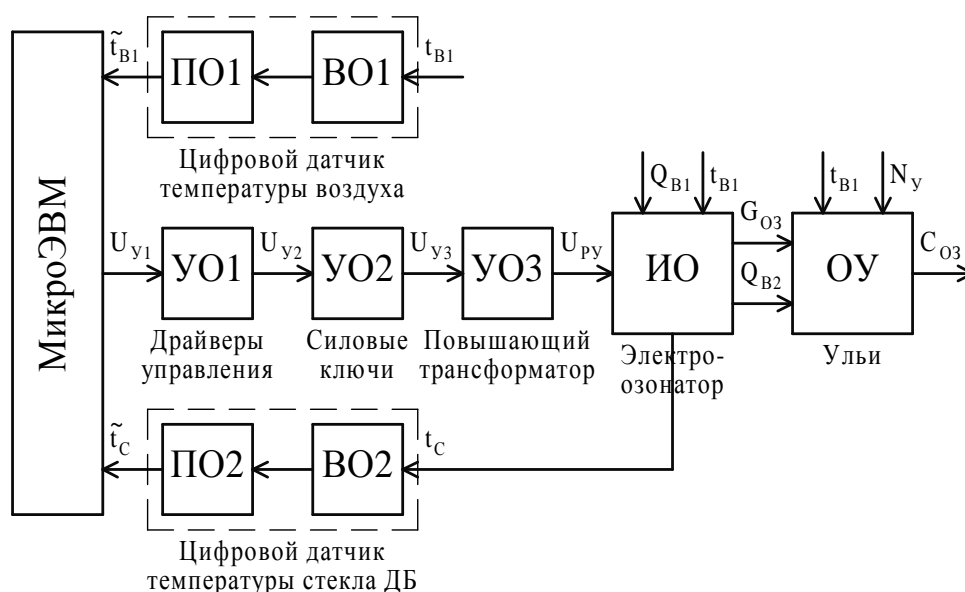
$\tilde{t}_{B1}$ ПО1 ВО1 $t_{B1}$

Цифровой датчик температуры воздуха

МикроЭВМ

$Q_{B1}$ $t_{B1}$ $t_{B1}$ $N_У$

$G_{O3}$

$U_{У1}$ УО1 $U_{У2}$ УО2 $U_{У3}$ УО3 $U_{РУ}$ ИО ОУ $C_{O3}$

$Q_{B2}$

Драйверы управления

Силовые ключи

Повышающий трансформатор

Электроозонатор

Ульи

$\tilde{t}_C$ ПО2 ВО2 $t_C$

Цифровой датчик температуры стекла ДБ